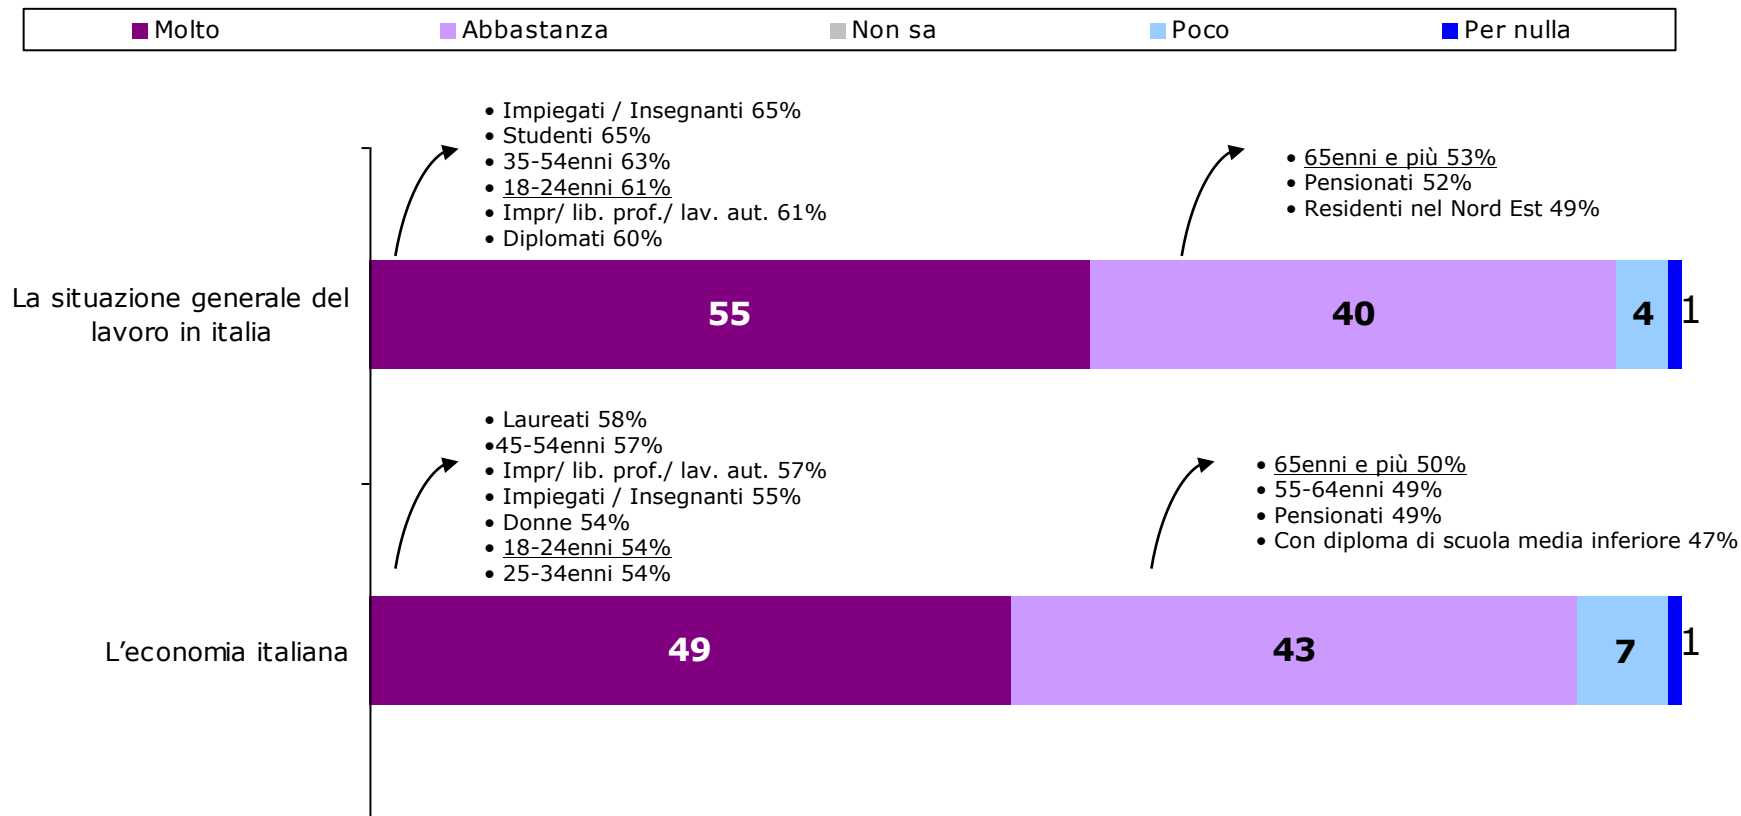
Molto Abbastanza Non sa Poco Per nulla

• Impiegati / Insegnanti 65%
• Studenti 65%
• 35-54enni 63%
• 18-24enni 61%
• Impr/ lib. prof./ lav. aut. 61%
• Diplomati 60%

• 65enni e più 53%
• Pensionati 52%
• Residenti nel Nord Est 49%

La situazione generale del lavoro in italia

55 40 4 1

• Laureati 58%
•45-54enni 57%
• Impr/ lib. prof./ lav. aut. 57%
• Impiegati / Insegnanti 55%
• Donne 54%
• 18-24enni 54%
• 25-34enni 54%

• 65enni e più 50%
• 55-64enni 49%
• Pensionati 49%
• Con diploma di scuola media inferiore 47%

L’economia italiana

49 43 7 1